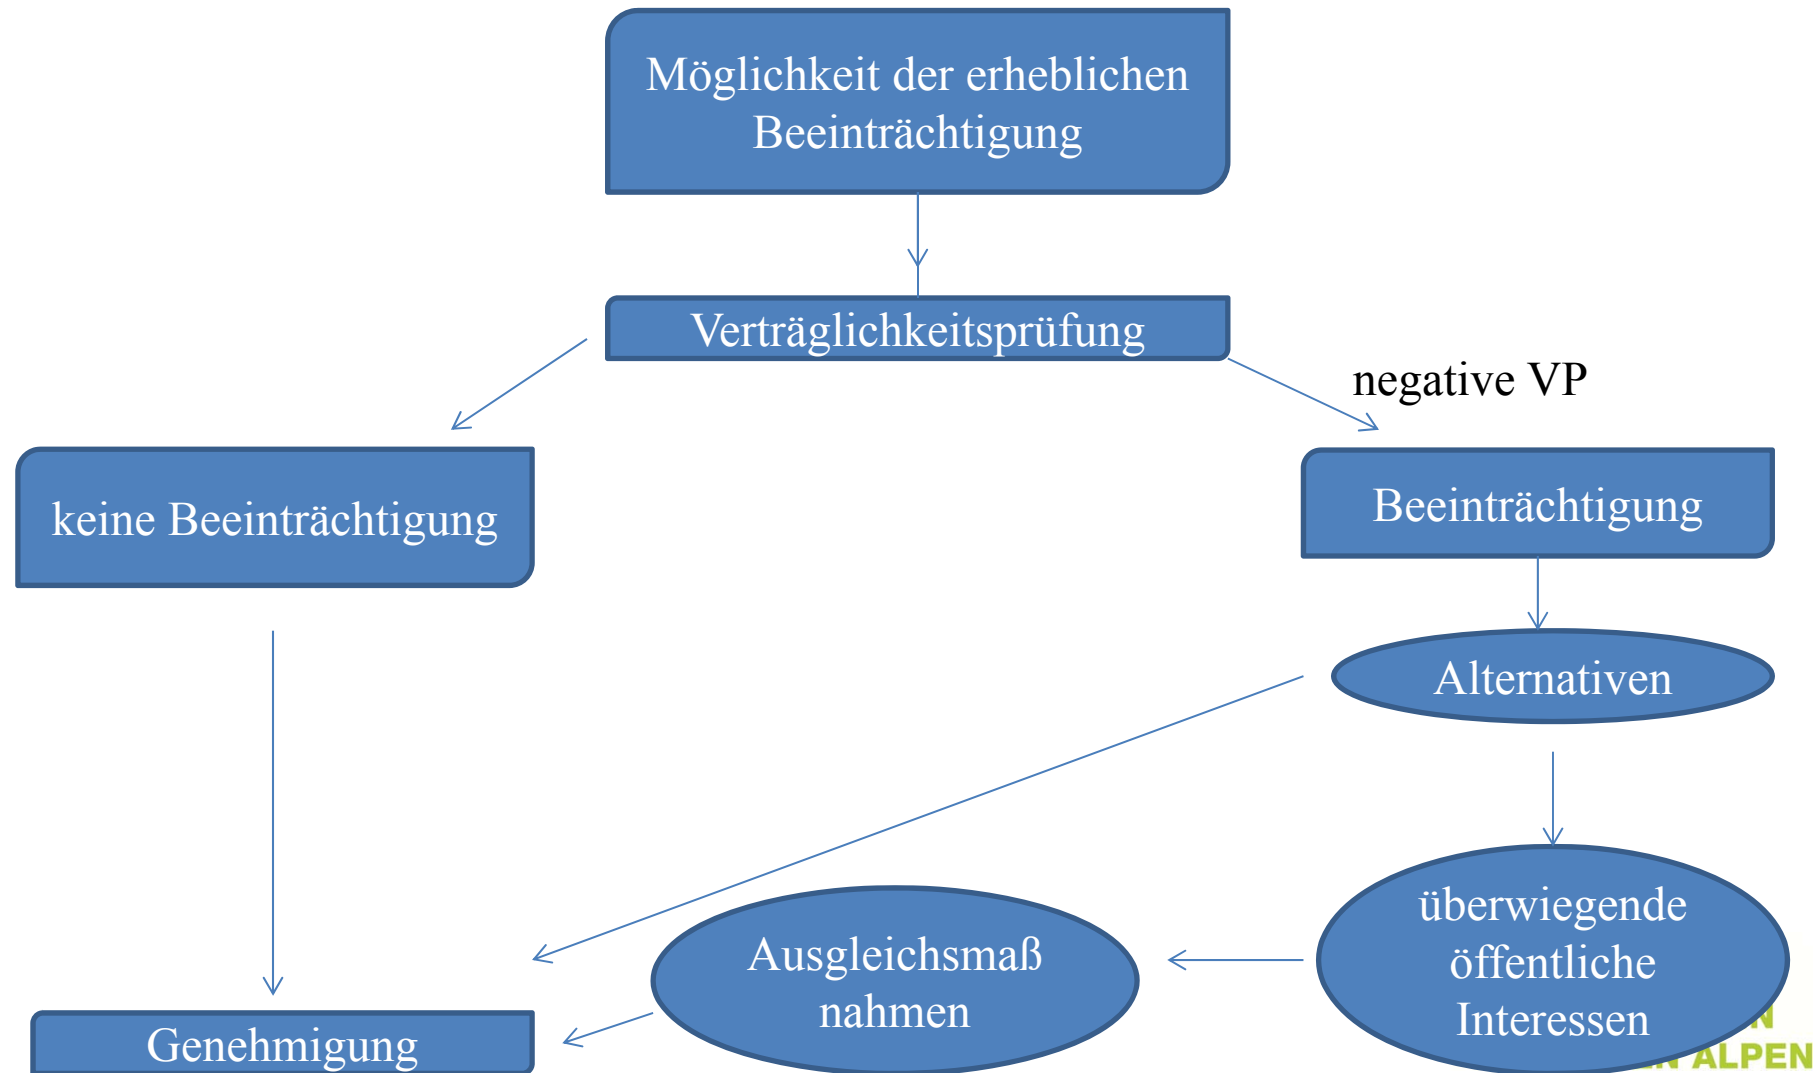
Möglichkeit der erheblichen Beeinträchtigung

Verträglichkeitsprüfung

negative VP

keine Beeinträchtigung

Beeinträchtigung

Alternativen

überwiegende öffentliche Interessen

Ausgleichsmaß nahmen

Genehmigung

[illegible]N ALPEN